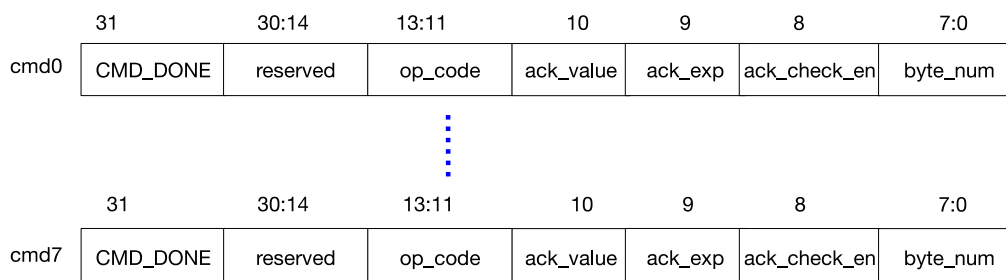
|  | 31 | 30:14 | 13:11 | 10 | 9 | 8 | 7:0 |
|---|---|---|---|---|---|---|---|
| cmd0 | CMD_DONE | reserved | op_code | ack_value | ack_exp | ack_check_en | byte_num |

|  | 31 | 30:14 | 13:11 | 10 | 9 | 8 | 7:0 |
|---|---|---|---|---|---|---|---|
| cmd7 | CMD_DONE | reserved | op_code | ack_value | ack_exp | ack_check_en | byte_num |